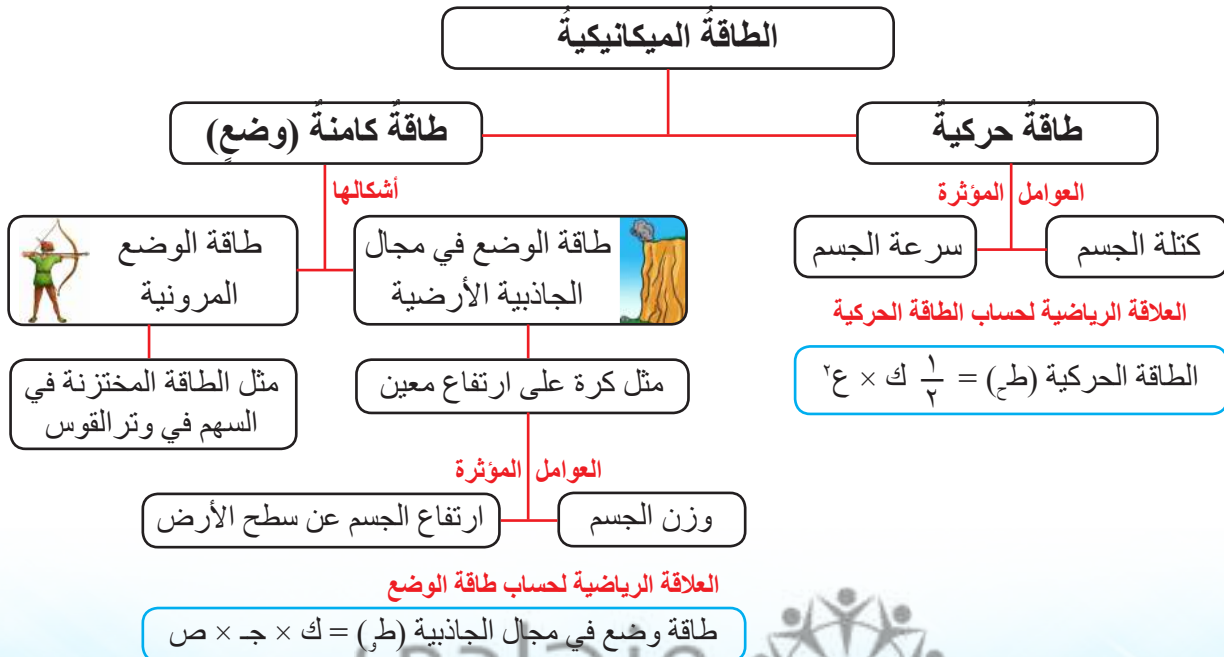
الطاقةُ الميكانيكيةُ

طاقةٌ حركيةٌ

طاقةٌ كامنةٌ (وضعٍ)

العوامل المؤثرة

كتلة الجسم

سرعة الجسم

العلاقة الرياضية لحساب الطاقة الحركية

الطاقة الحركية (طح) = $\frac{١}{٢}$ ك × ع$^٢$

أشكالها

طاقة الوضع في مجال الجاذبية الأرضية

طاقة الوضع المرونية

مثل كرة على ارتفاع معين

مثل الطاقة المختزنة في السهم في وتر القوس

العوامل المؤثرة

وزن الجسم

ارتفاع الجسم عن سطح الأرض

العلاقة الرياضية لحساب طاقة الوضع

طاقة وضع في مجال الجاذبية (طو) = ك × جـ × ص